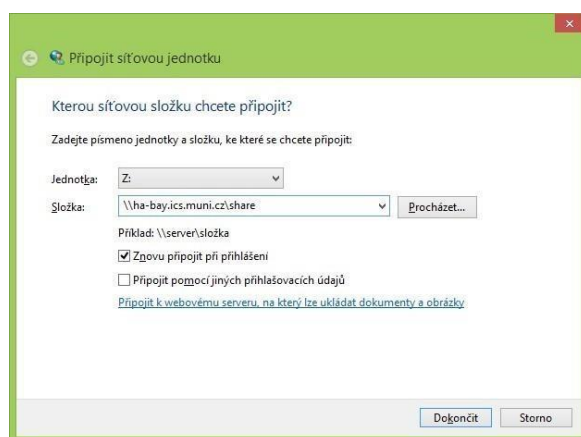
Připojit síťovou jednotku

Kterou síťovou složku chcete připojit?

Zadejte písmeno jednotky a složku, ke které se chcete připojit:

Jednotka: Z:

Složka: \\ha-bay.ics.muni.cz\share Procházet...

Příklad: \\server\složka

Znovu připojit při přihlášení

Připojit pomocí jiných přihlašovacích údajů

Připojit k webovému serveru, na který lze ukládat dokumenty a obrázky

Dokončit Storno